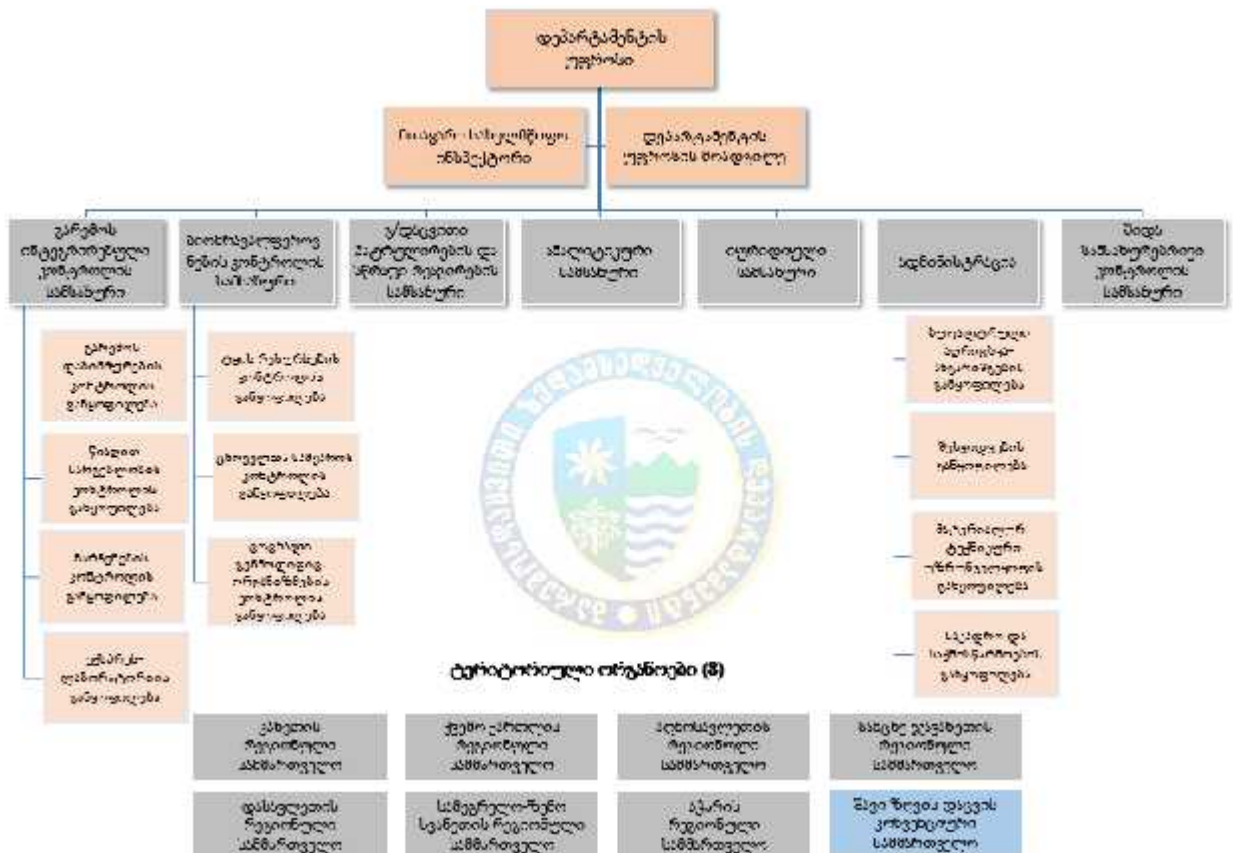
დეპარტამენტის უფროსი

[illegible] ინსპექტორი

დეპარტამენტის უფროსის მოადგილე

გარემოს ინტეგრირებული კონტროლის სამსახური

ბიომრავალფეროვნების კონტროლის სამსახური

უკანონო ნარჩენებისა და ბუნებრივი რესურსების სამსახური

ანალიტიკური სამსახური

იურიდიული სამსახური

ადმინისტრაცია

შიდა საზედამხედველო კონტროლის სამსახური

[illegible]

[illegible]

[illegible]

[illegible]

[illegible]

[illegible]

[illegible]

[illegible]

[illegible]

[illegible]

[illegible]

ტერიტორიული ორგანოები (8)

კახეთის რეგიონული სამმართველო

ქვემო ქართლის რეგიონული სამმართველო

იმერეთის რეგიონული სამმართველო

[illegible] რეგიონული სამმართველო

დასავლეთის რეგიონული სამმართველო

სამეგრელო-ზემო სვანეთის რეგიონული სამმართველო

აჭარის რეგიონული სამმართველო

შავი ზღვის დაცვის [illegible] სამმართველო